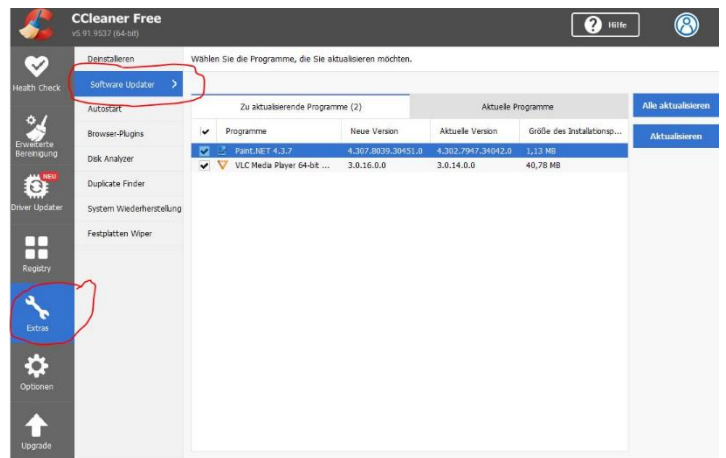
CCleaner Free
v5.91.9537 (64-bit)

Hilfe

Health Check

Erweiterte Bereinigung

NEU
Driver Updater

Registry

Extras

Optionen

Upgrade

Deinstallieren
Software Updater
Autostart
Browser-Plugins
Disk Analyzer
Duplicate Finder
System Wiederherstellung
Festplatten Wiper

Wählen Sie die Programme, die Sie aktualisieren möchten.

Zu aktualisierende Programme (2)
Aktuelle Programme

Alle aktualisieren
Aktualisieren

| ✔ | Programme | Neue Version | Aktuelle Version | Größe des Installationsp... |
|---|---|---|---|---|
| ✔ | Paint.NET 4.3.7 | 4.307.8039.30451.0 | 4.302.7947.34042.0 | 1,13 MB |
| ✔ | VLC Media Player 64-bit ... | 3.0.16.0.0 | 3.0.14.0.0 | 40,78 MB |